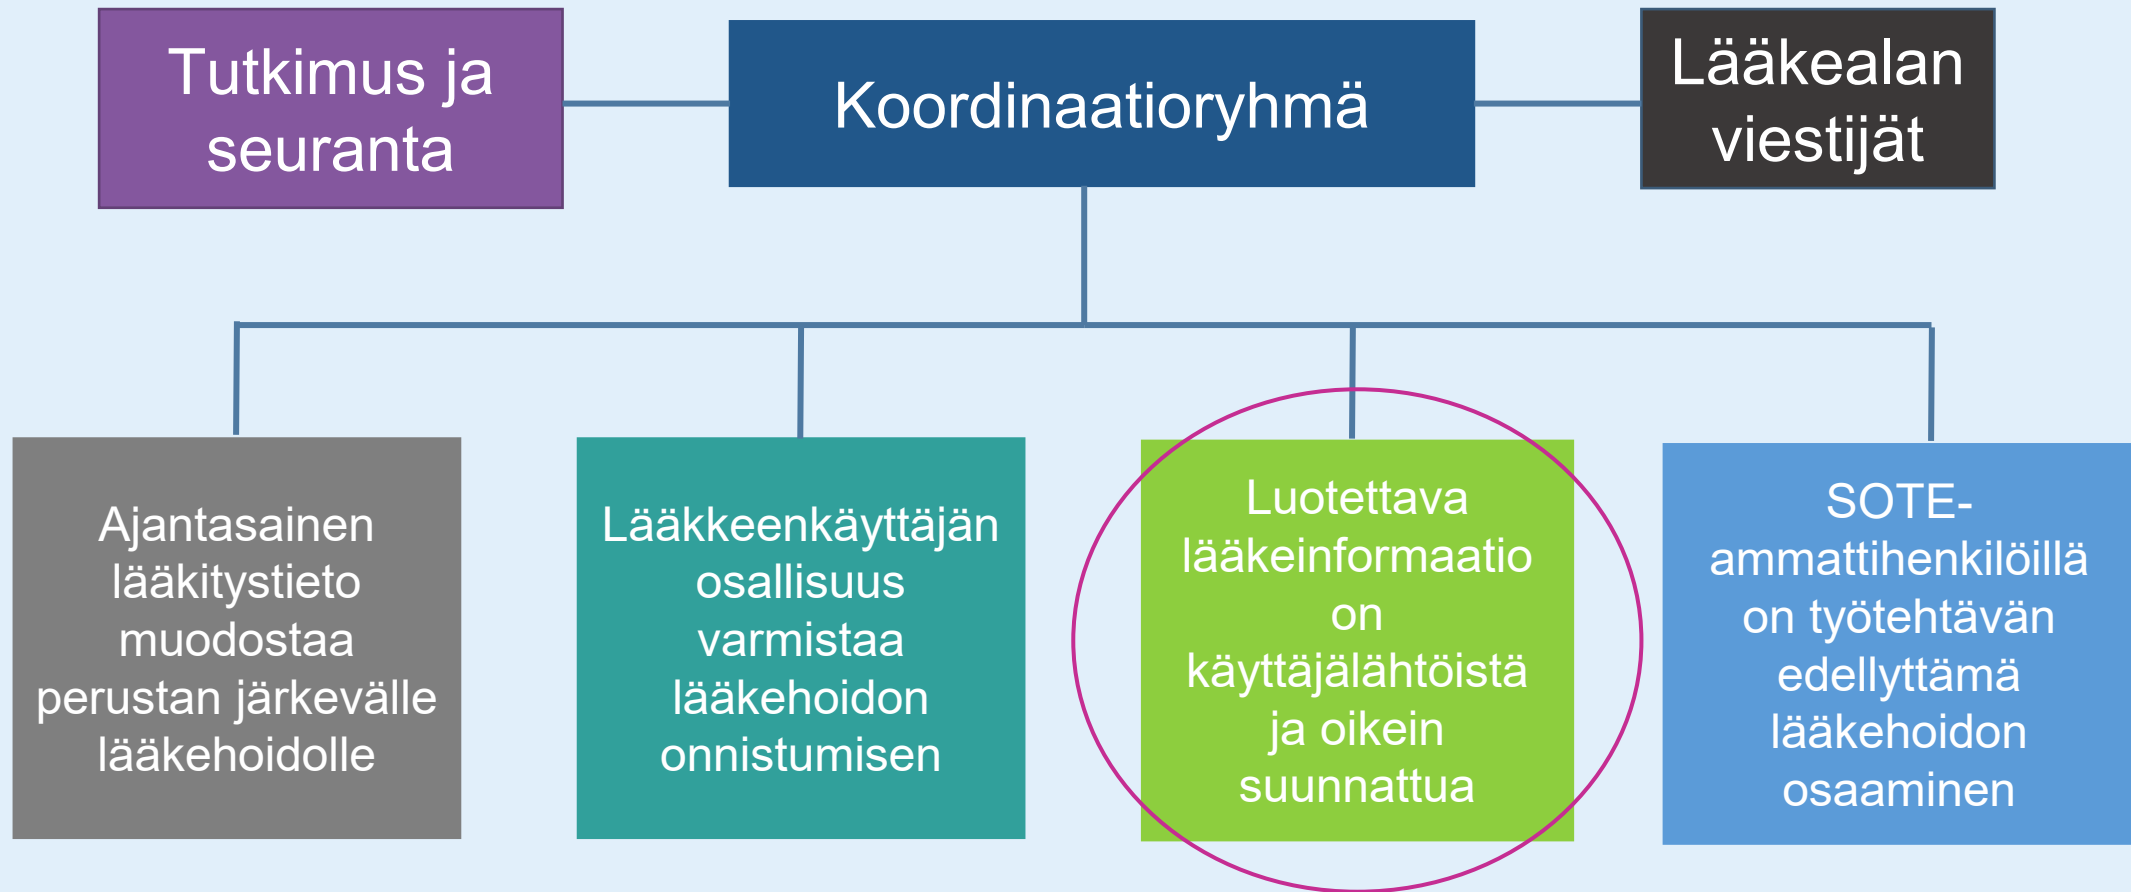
Tutkimus ja seuranta

Koordinaatioryhmä

Lääkealan viestijät

Ajantasainen lääkitystieto muodostaa perustan järkevälle lääkehoidolle

Lääkkeenkäyttäjän osallisuus varmistaa lääkehoidon onnistumisen

Luotettava lääkeinformaatio on käyttäjälähtöistä ja oikein suunnattua

SOTE-ammattihenkilöillä on työtehtävän edellyttämä lääkehoidon osaaminen